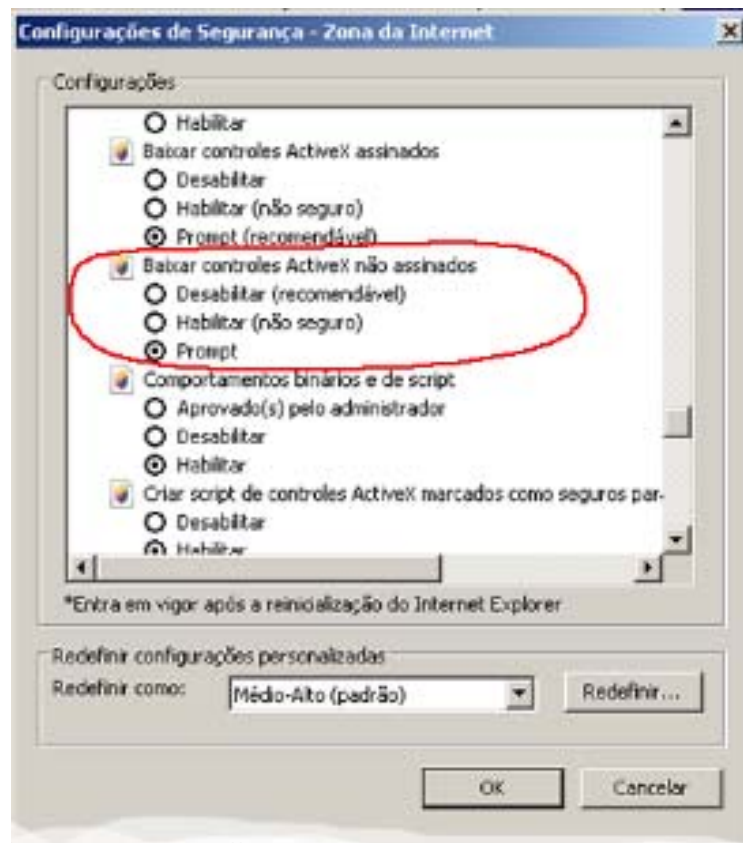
Configurações de Segurança - Zona da Internet

Configurações

Habilitar

Baixar controles ActiveX assinados

Desabilitar

Habilitar (não seguro)

Prompt (recomendável)

Baixar controles ActiveX não assinados

Desabilitar (recomendável)

Habilitar (não seguro)

Prompt

Comportamentos binários e de script

Aprovado(s) pelo administrador

Desabilitar

Habilitar

Criar script de controles ActiveX marcados como seguros par-

Desabilitar

Habilitar

*Entra em vigor após a reinicialização do Internet Explorer

Redefinir configurações personalizadas

Redefinir como: Médio-Alto (padrão)

Redefinir...

OK

Cancelar